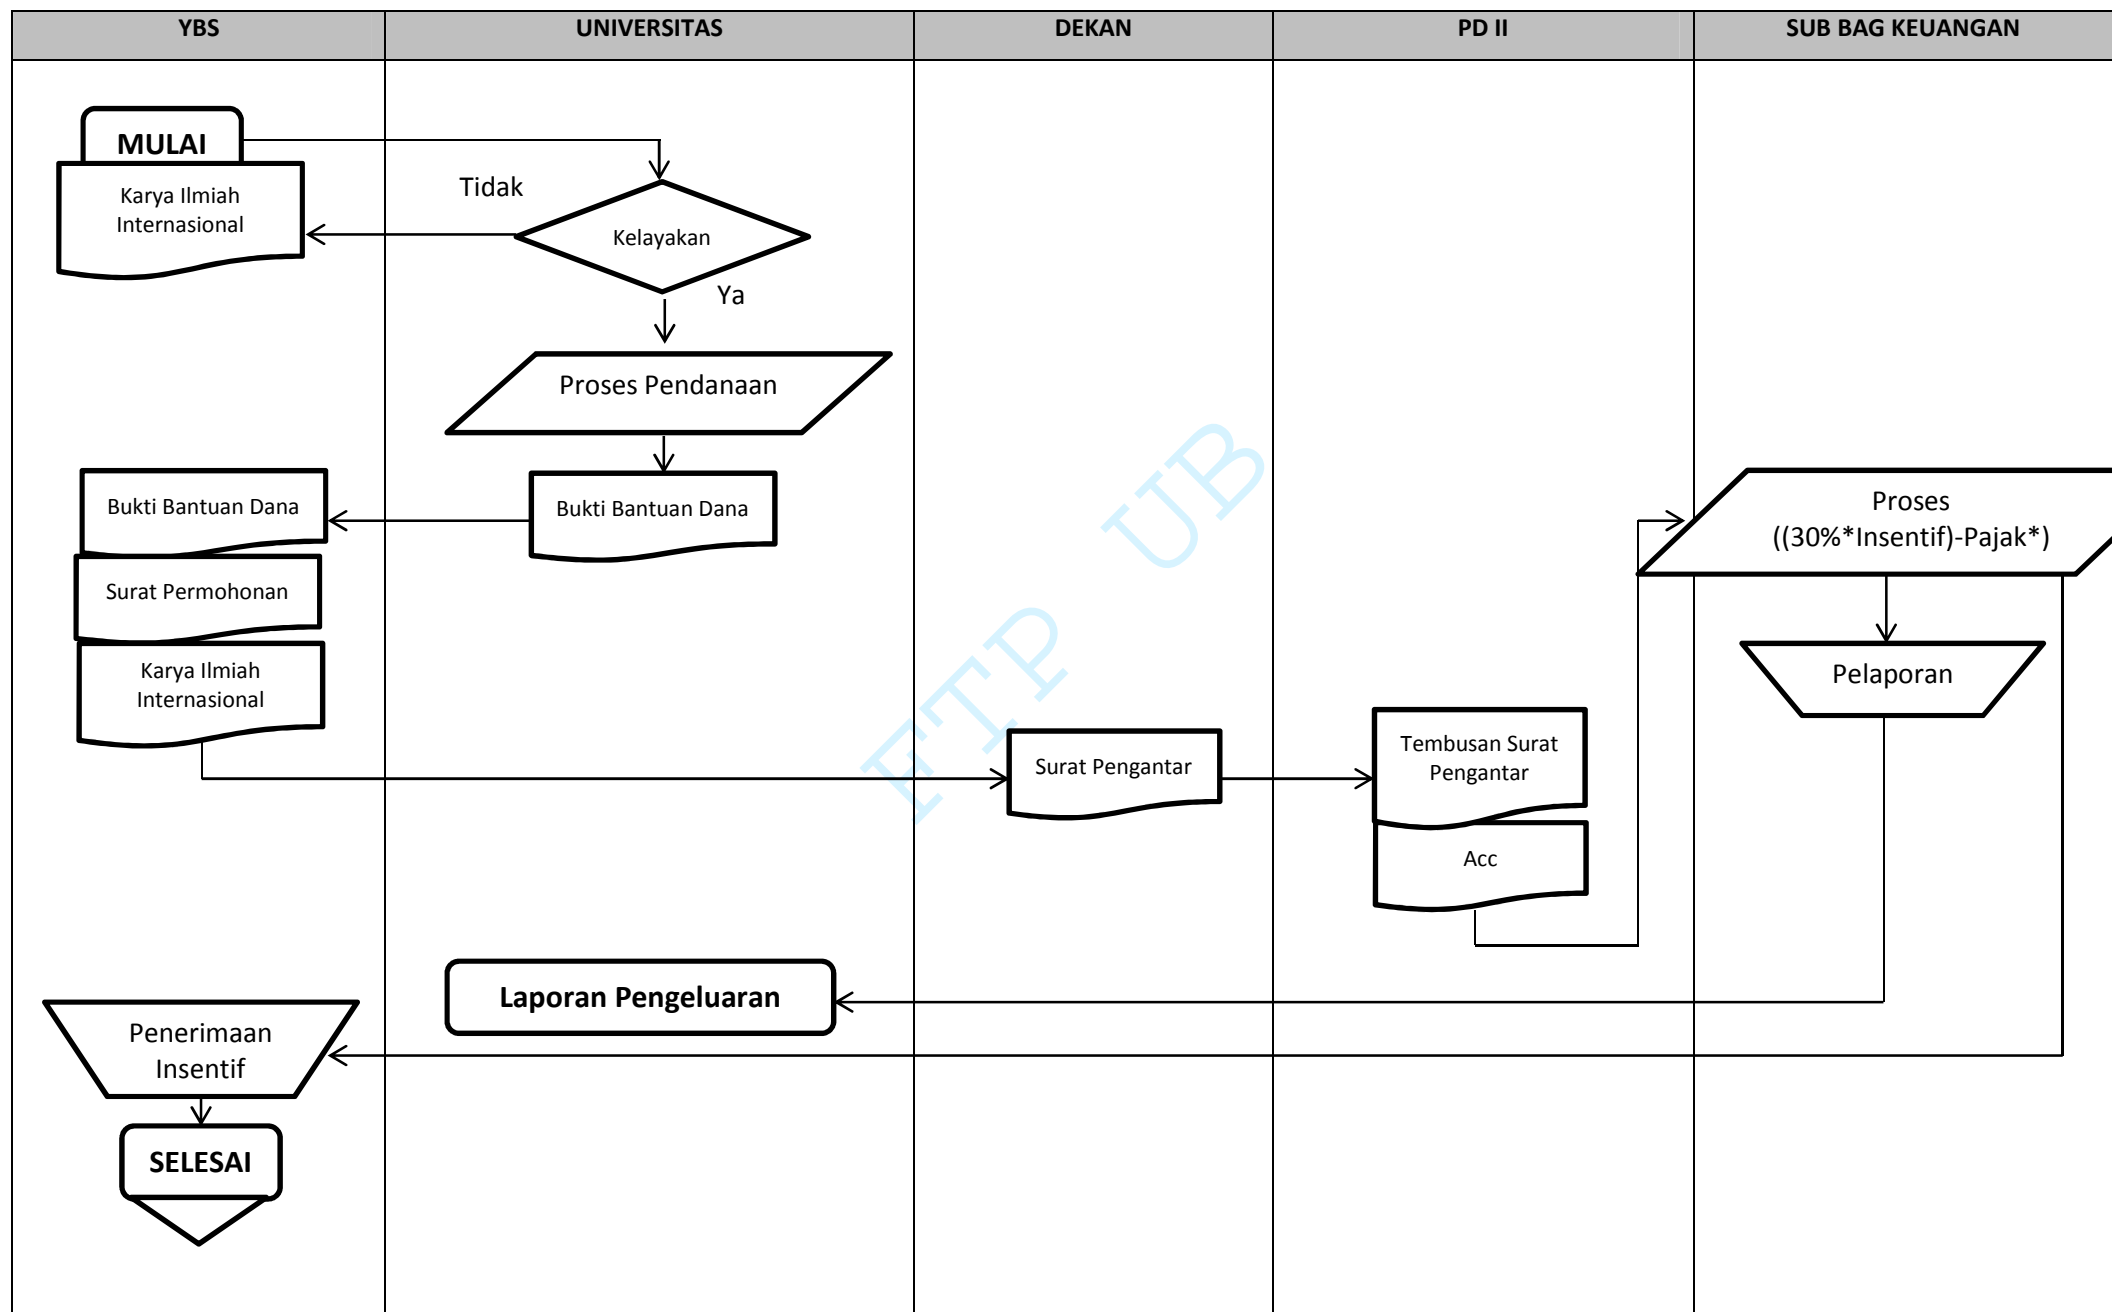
| YBS | UNIVERSITAS | DEKAN | PD II | SUB BAG KEUANGAN |
|---|---|---|---|---|

MULAI

Karya Ilmiah Internasional

Tidak

Kelayakan

Ya

Proses Pendanaan

Bukti Bantuan Dana

Bukti Bantuan Dana

Surat Permohonan

Karya Ilmiah Internasional

Proses ((30%*Insentif)-Pajak*)

Pelaporan

Surat Pengantar

Tembusan Surat Pengantar

Acc

FTP UB

Laporan Pengeluaran

Penerimaan Insentif

SELESAI